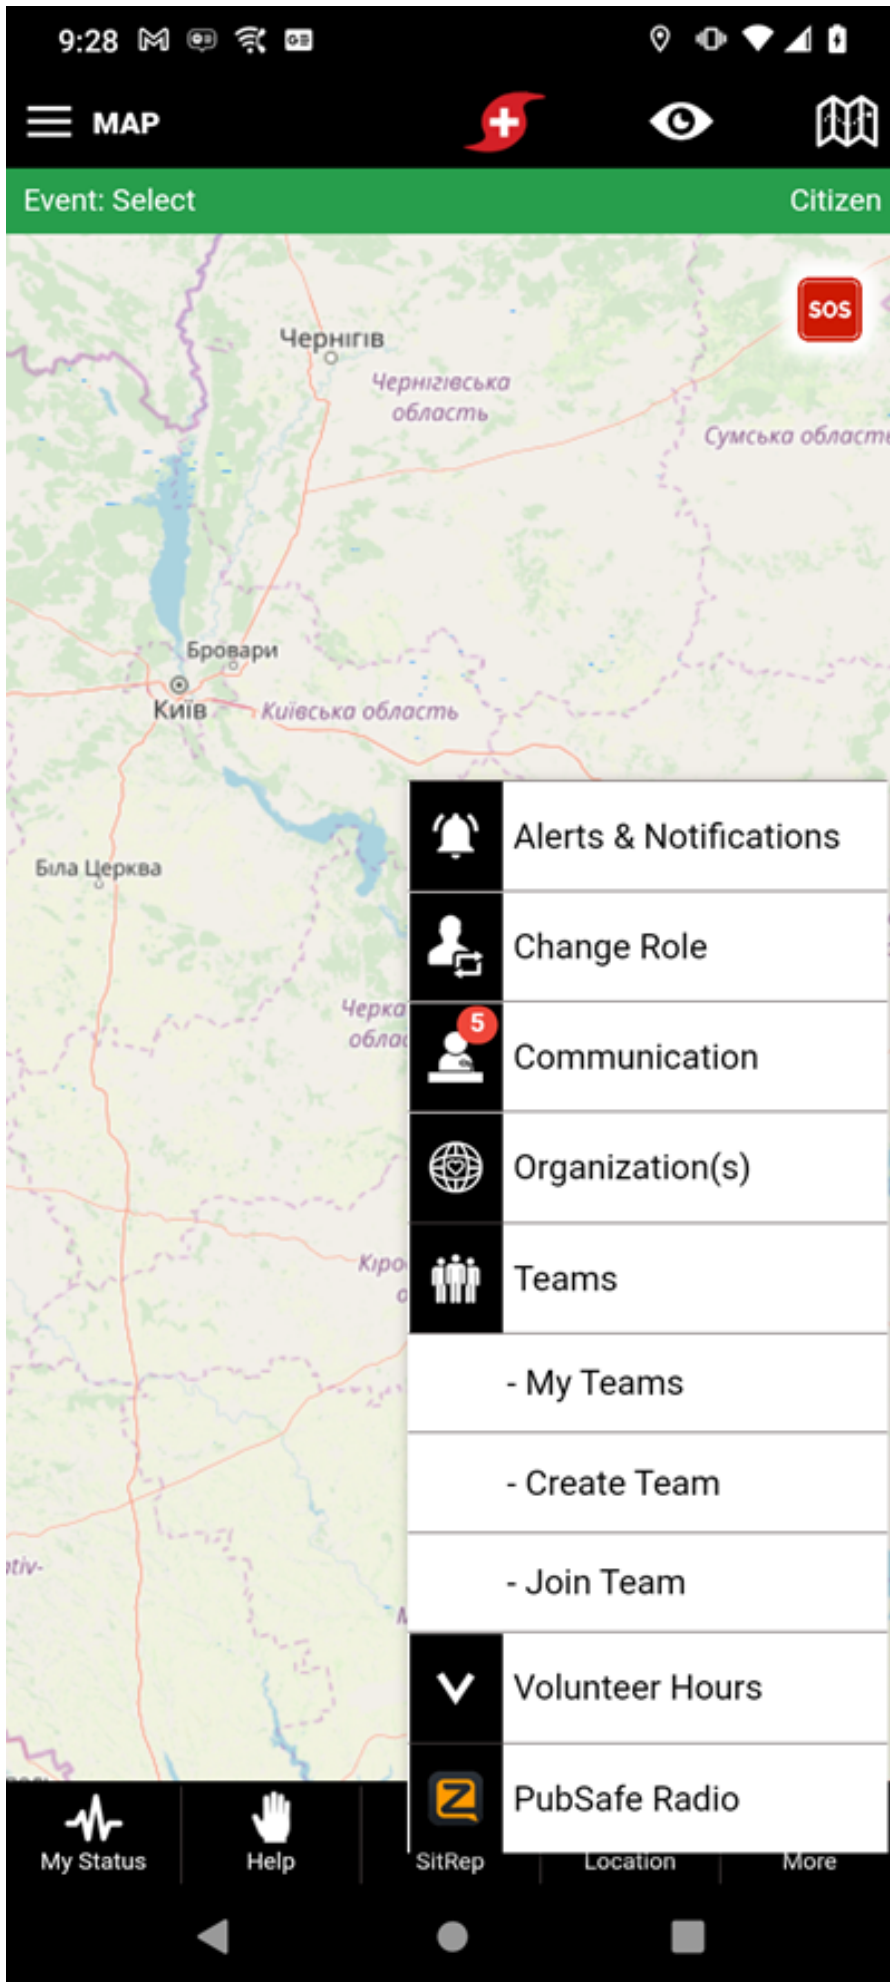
9:28

MAP

Event: Select

Citizen

SOS

Чернігів

Чернігівська область

Сумська област

Бровари

Київ

Київська область

Біла Церква

Черка облас

Кіро

Alerts & Notifications

Change Role

5

Communication

Organization(s)

Teams

- My Teams

- Create Team

- Join Team

Volunteer Hours

PubSafe Radio

My Status

Help

SitRep

Location

More